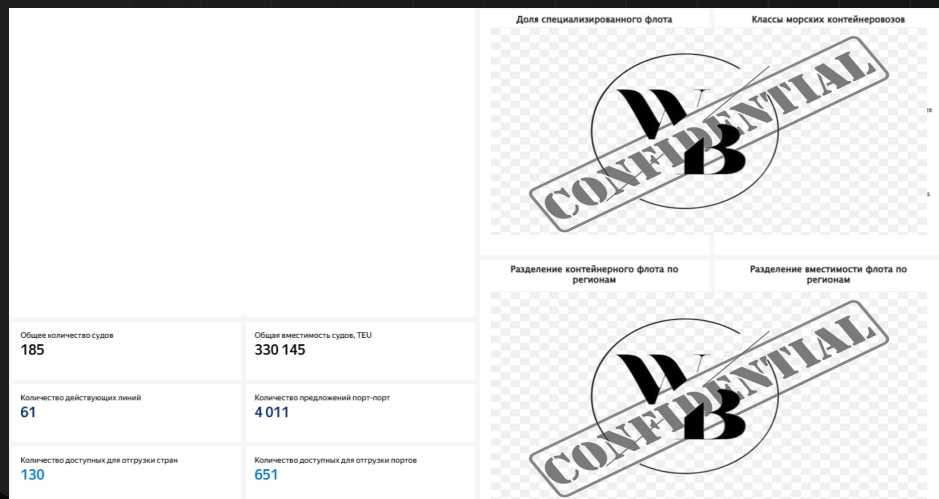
Доля специализированного флота

Классы морских контейнеровозов

WB

CONFIDENTIAL

Разделение контейнерного флота по регионам

Разделение вместимости флота по регионам

WB

CONFIDENTIAL

Общее количество судов
185

Общая вместимость судов, TEU
330 145

Количество действующих линий
61

Количество предложений порт-порт
4 011

Количество доступных для отгрузки стран
130

Количество доступных для отгрузки портов
651